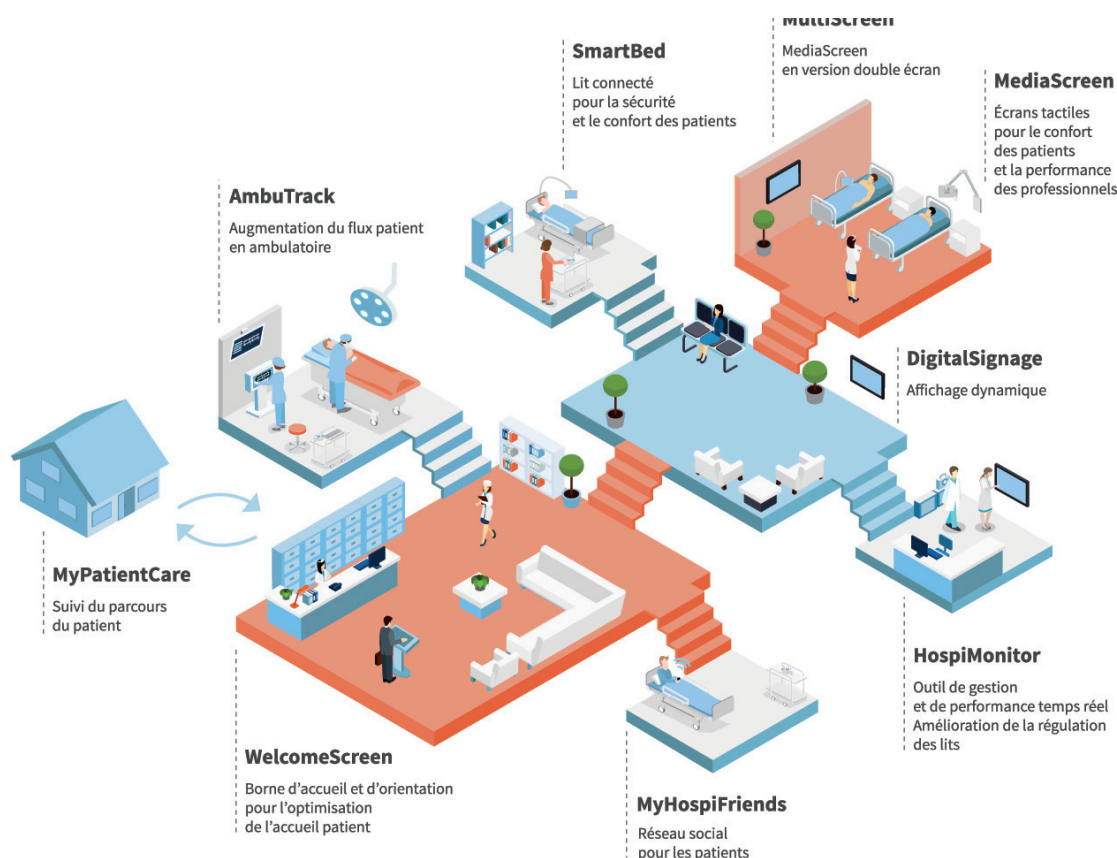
MultiScreen

MediaScreen en version double écran

SmartBed

Lit connecté pour la sécurité et le confort des patients

MediaScreen

Écrans tactiles pour le confort des patients et la performance des professionnels

AmbuTrack

Augmentation du flux patient en ambulatoire

DigitalSignage

Affichage dynamique

MyPatientCare

Suivi du parcours du patient

HospiMonitor

Outil de gestion et de performance temps réel Amélioration de la régulation des lits

WelcomeScreen

Borne d'accueil et d'orientation pour l'optimisation de l'accueil patient

MyHospiFriends

Réseau social pour les patients